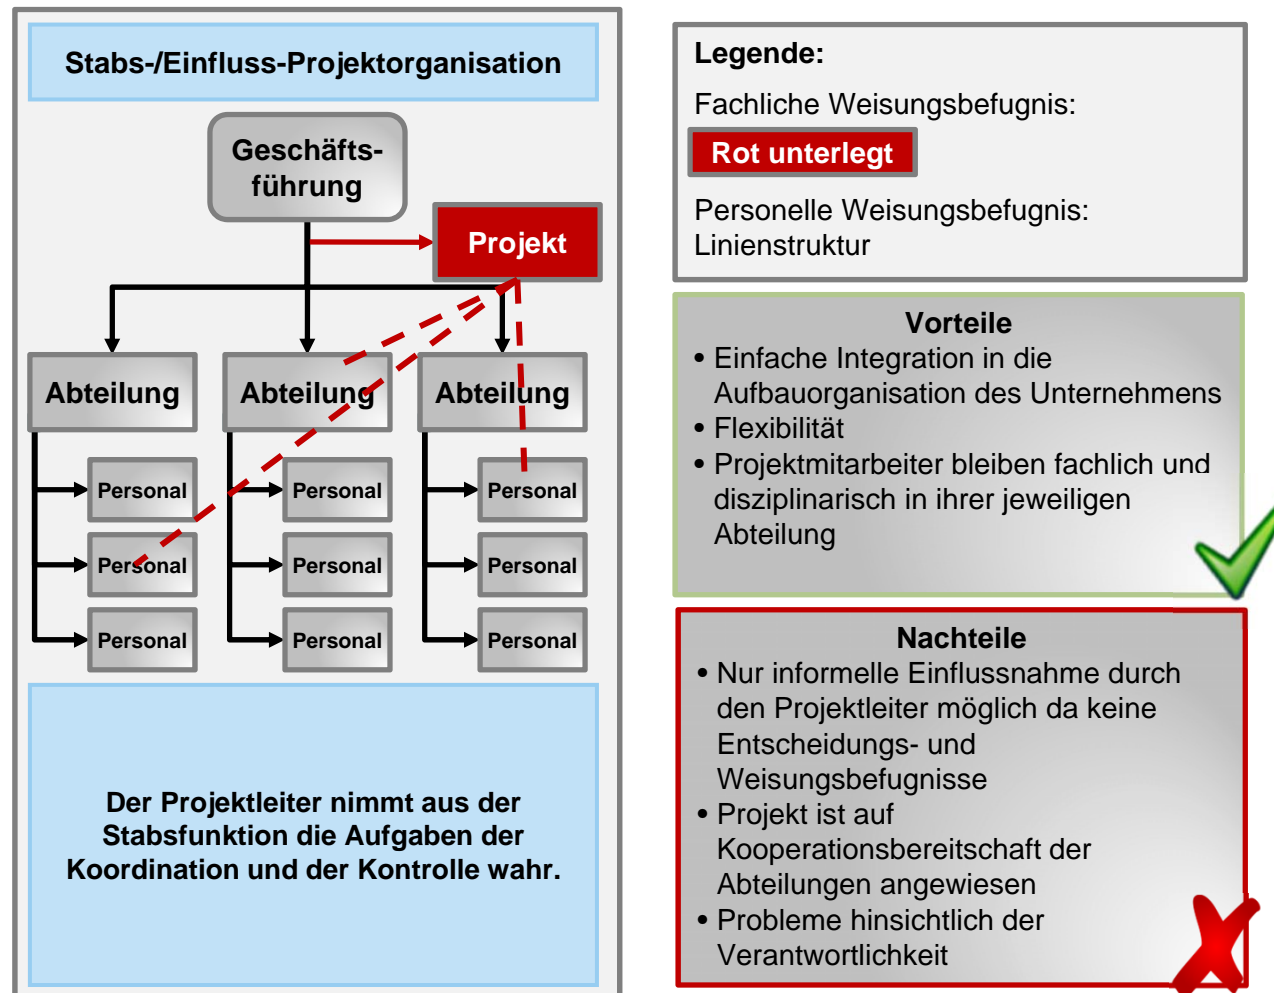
Stabs-/Einfluss-Projektorganisation

Geschäfts-führung

Projekt

Abteilung

Abteilung

Abteilung

Personal

Personal

Personal

Personal

Personal

Personal

Personal

Personal

Personal

Der Projektleiter nimmt aus der Stabsfunktion die Aufgaben der Koordination und der Kontrolle wahr.

Legende:

Fachliche Weisungsbefugnis:

Rot unterlegt

Personelle Weisungsbefugnis: Linienstruktur

Vorteile

• Einfache Integration in die Aufbauorganisation des Unternehmens
• Flexibilität
• Projektmitarbeiter bleiben fachlich und disziplinarisch in ihrer jeweiligen Abteilung

Nachteile

• Nur informelle Einflussnahme durch den Projektleiter möglich da keine Entscheidungs- und Weisungsbefugnisse
• Projekt ist auf Kooperationsbereitschaft der Abteilungen angewiesen
• Probleme hinsichtlich der Verantwortlichkeit